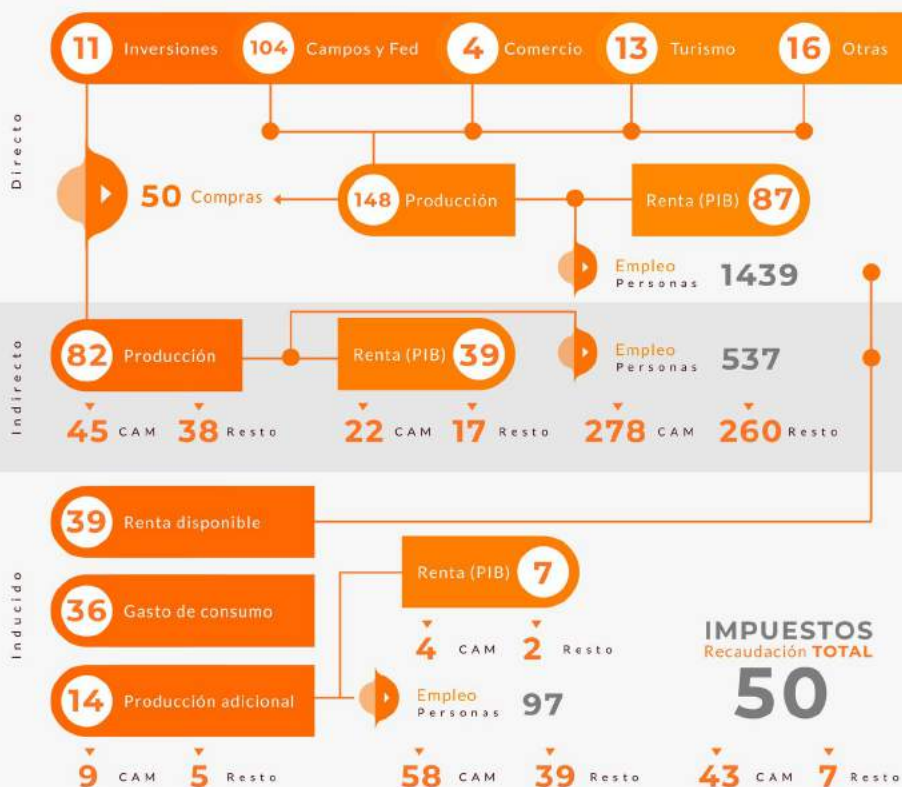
11 Inversiones 104 Campos y Fed 4 Comercio 13 Turismo 16 Otras

Directo

50 Compras

148 Producción

Renta (PIB) 87

Empleo Personas 1439

Indirecto

82 Producción

Renta (PIB) 39

Empleo Personas 537

45 CAM 38 Resto

22 CAM 17 Resto

278 CAM 260 Resto

Inducido

39 Renta disponible

36 Gasto de consumo

14 Producción adicional

Renta (PIB) 7

4 CAM 2 Resto

Empleo Personas 97

IMPUESTOS
Recaudación TOTAL
50

9 CAM 5 Resto

58 CAM 39 Resto

43 CAM 7 Resto